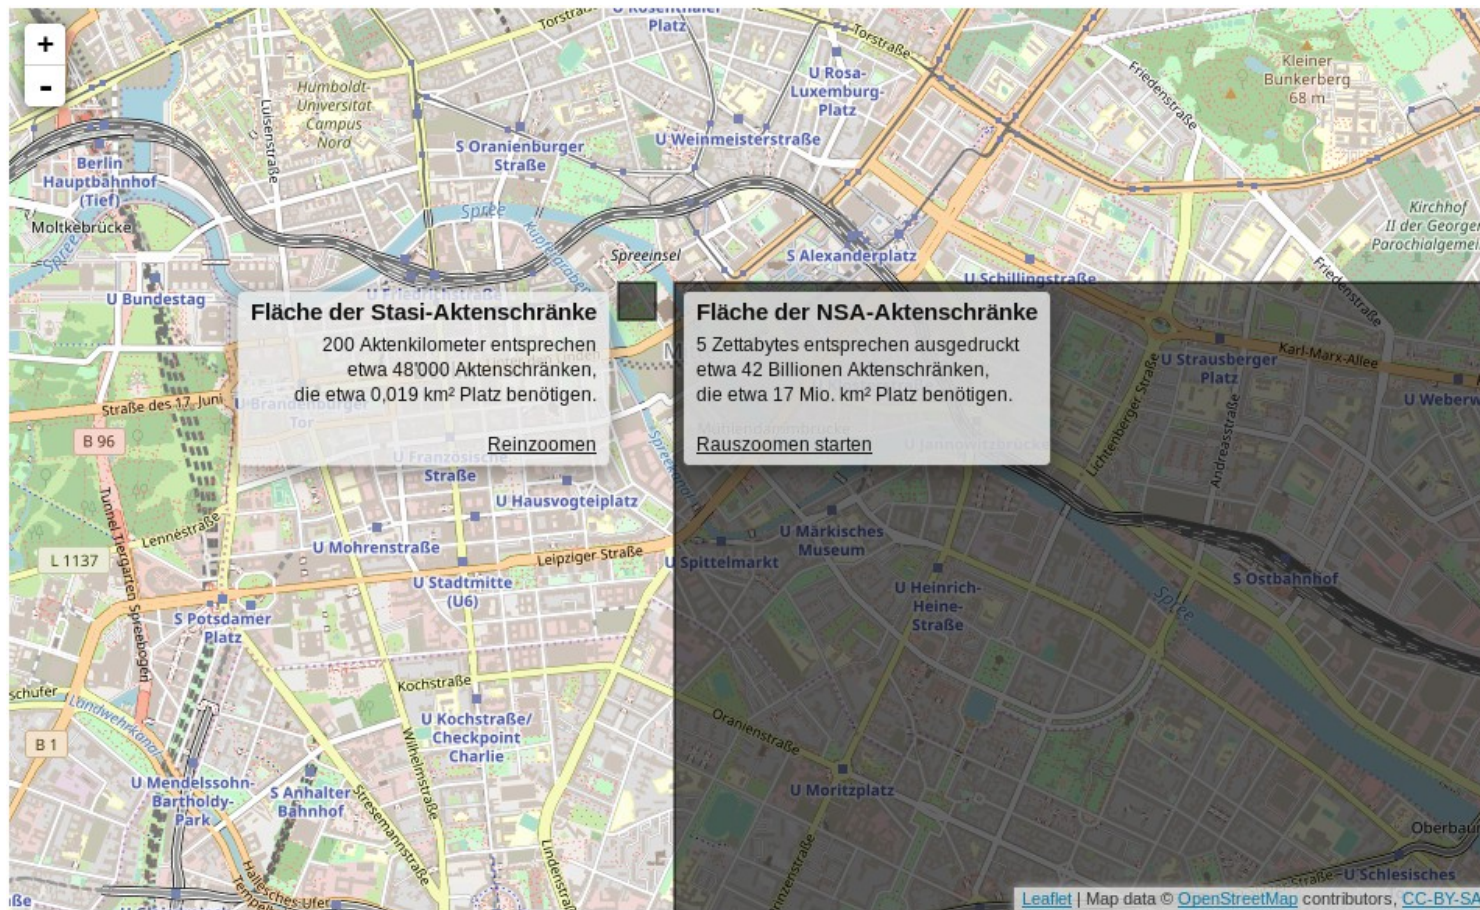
+
-

Fläche der Stasi-Aktenschränke
200 Aktenkilometer entsprechen etwa 48'000 Aktenschränken, die etwa 0,019 km² Platz benötigen.
Reinzoomen

Fläche der NSA-Aktenschränke
5 Zettabytes entsprechen ausgedruckt etwa 42 Billionen Aktenschränken, die etwa 17 Mio. km² Platz benötigen.
Rauszoomen starten

Torstraße
Platz
U Rosa-Luxemburg-Platz
Kleiner Bunkerberg 68 m
Friedenstraße
Humboldt-Universität Campus Nord
Luisenstraße
S Oranienburger Straße
U Weinmeisterstraße
Berlin Hauptbahnhof (Tief)
Moltkebrücke
Spree
Kupfergraben
Spreeinsel
S Alexanderplatz
U Schillingstraße
Kirchhof II der Georgen-Parochialgemei
U Bundestag
U Friedrichstraße
U Strausberger Platz
Karl-Marx-Allee
U Weberw
Straße des 17. Juni
U Brandenburger Tor
B 96
Lichtenberger Straße
Andreasstraße
U Französische Straße
U Hausvogteiplatz
U Jannowitzbrücke
Tunnel Tiergarten Spreebogen
Lennéstraße
U Mohrenstraße
U Märkisches Museum
L 1137
Leipziger Straße
U Spittelmarkt
S Ostbahnhof
U Stadtmitte (U6)
U Heinrich-Heine-Straße
S Potsdamer Platz
Spree
Kochstraße
U Kochstraße/ Checkpoint Charlie
Oranienstraße
Landwehrkanal
B 1
Wilhelmstraße
U Mendelssohn-Bartholdy-Park
S Anhalter Bahnhof
Stresemannstraße
U Moritzplatz
Oberbau
Lindenstraße
Hallesches Ufer
U Schlesisches
Leaflet | Map data © OpenStreetMap contributors, CC-BY-SA